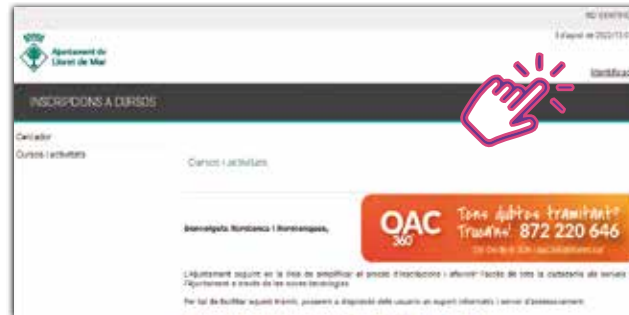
Ajuntament de Lloret de Mar

INSCRIPCIONS A CURSOS

Cercador

Cursos i activitats

Cursos i activitats

Benvolguts lloretencs i lloretenques,

OAC 360

Tens dubtes tramitant? Truca'ns! 872 220 646

L'Ajuntament segueix en la línia de simplificar el procés d'inscripcions i afavorir l'accés de tota la ciutadania als serveis de l'Ajuntament a través de les noves tecnologies.

Per tal de facilitar aquest tràmit, posarem a disposició dels usuaris un suport informàtic i servei d'assessorament.

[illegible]

Identifica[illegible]